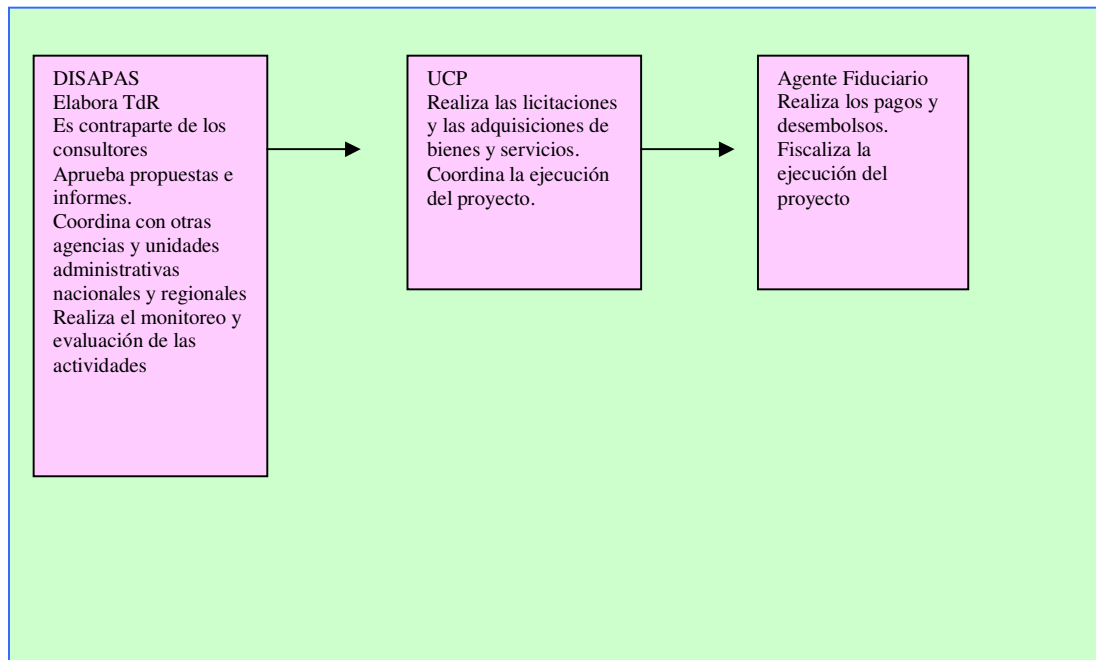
DISAPAS
Elabora TdR
Es contraparte de los consultores
Aprueba propuestas e informes.
Coordina con otras agencias y unidades administrativas nacionales y regionales
Realiza el monitoreo y evaluación de las actividades

UCP
Realiza las licitaciones y las adquisiciones de bienes y servicios.
Coordina la ejecución del proyecto.

Agente Fiduciario
Realiza los pagos y desembolsos.
Fiscaliza la ejecución del proyecto